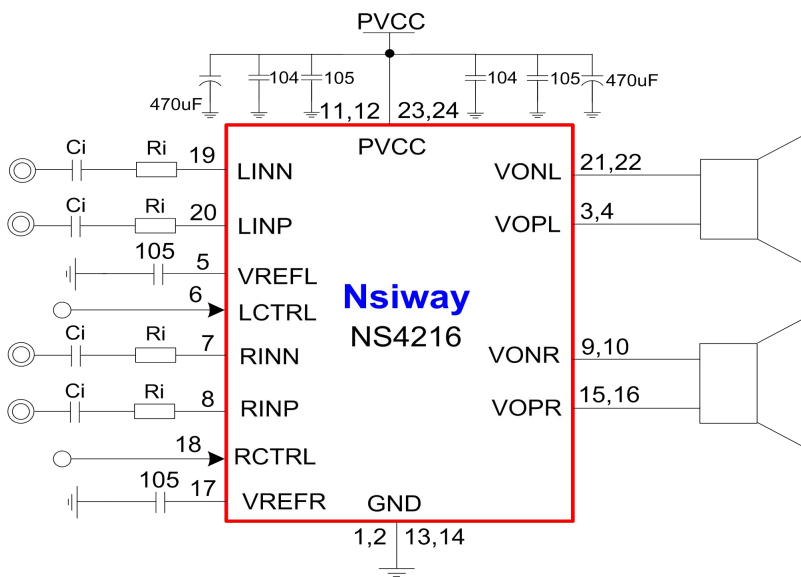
PVCC

470uF
104
105
11,12
23,24
104
105
470uF

PVCC

Ci
Ri
19
LINN

Ci
Ri
20
LINP

105
5
VREFL

6
LCTRL

Ci
Ri
7
RINN

Ci
Ri
8
RINP

18
RCTRL

105
17
VREFR

Nsiway
NS4216

21,22
VONL
3,4
VOPL

9,10
VONR
15,16
VOPR

GND
1,2
13,14